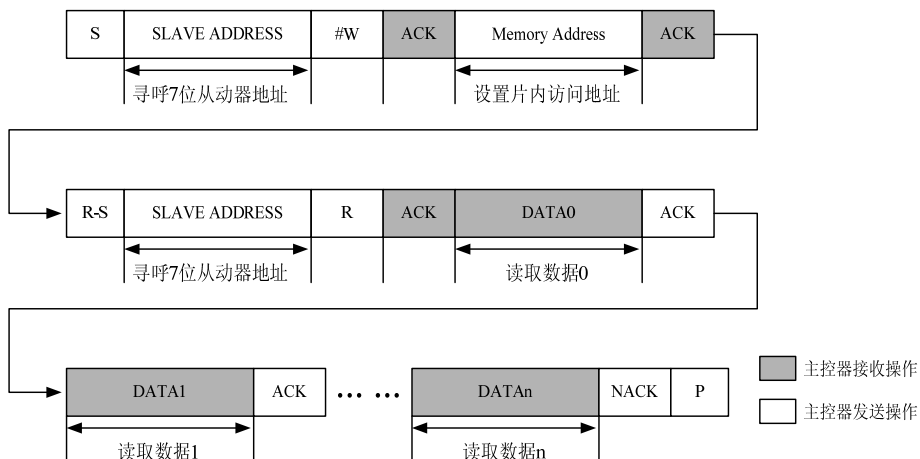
| S | SLAVE ADDRESS | #W | ACK | Memory Address | ACK |
|---|---|---|---|---|---|

寻呼7位从动器地址

设置片内访问地址

| R-S | SLAVE ADDRESS | R | ACK | DATA0 | ACK |
|---|---|---|---|---|---|

寻呼7位从动器地址

读取数据0

| DATA1 | ACK | … … | DATAn | NACK | P |
|---|---|---|---|---|---|

读取数据1

读取数据n

主控器接收操作

主控器发送操作